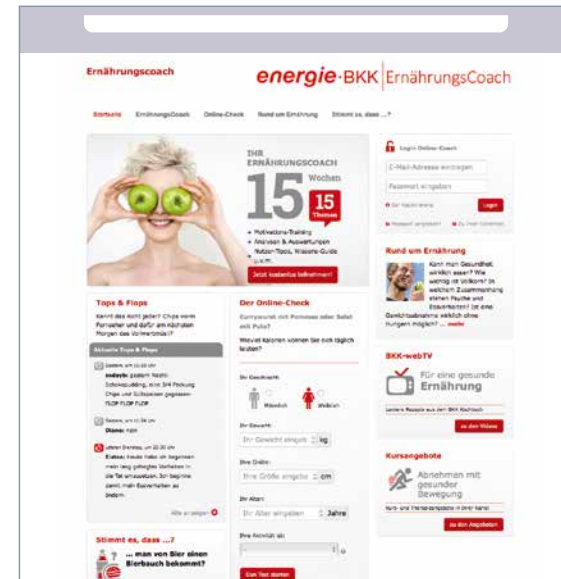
Ernährungscoach

energie·BKK | ErnährungsCoach

Startseite ErnährungsCoach Online-Check Rund um Ernährung Stimmt es, dass ...?

IHR ERNÄHRUNGSCOACH

15 Wochen

15 Themen

+ Motivations-Training
+ Analysen & Auswertungen
Nutzer-Tipps, Wissens-Guide
u.v.m.

Jetzt kostenlos teilnehmen!

Login Online-Coach

E-Mail-Adresse eintragen

Passwort eingeben

Login

Rund um Ernährung

Kann man Gesundheit wirklich essen? Wie wichtig ist Vollkorn? In welchem Zusammenhang stehen Psyche und Essverhalten? Ist eine Gewichtsabnahme wirklich ohne Hungern möglich? ... mehr

Tops & Flops

Kennt das nicht jeder? Chips vorm Fernseher und dafür am nächsten Morgen das Vormerkmal!?

Aktuelle Tops & Flops

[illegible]

Der Online-Check

Currywurst mit Pommes oder Salat mit Pute?

Wieviel Kalorien nehmen Sie sich täglich bisher?

Ihr Geschlecht:

Männlich Weiblich

Ihr Gewicht:

Ihr Gewicht eingeben kg

Ihre Größe:

Ihre Größe eingeben cm

Ihr Alter:

Ihr Alter eingeben Jahre

Ihre Aktivität ist:

Den Test starten

BKK-webTV

Für eine gesunde Ernährung

zu den Videos

Kursangebote

Abnehmen mit gesunder Bewegung

zu den Angeboten

Stimmt es, dass ...?

... man von Bier einen Bierbauch bekommt?